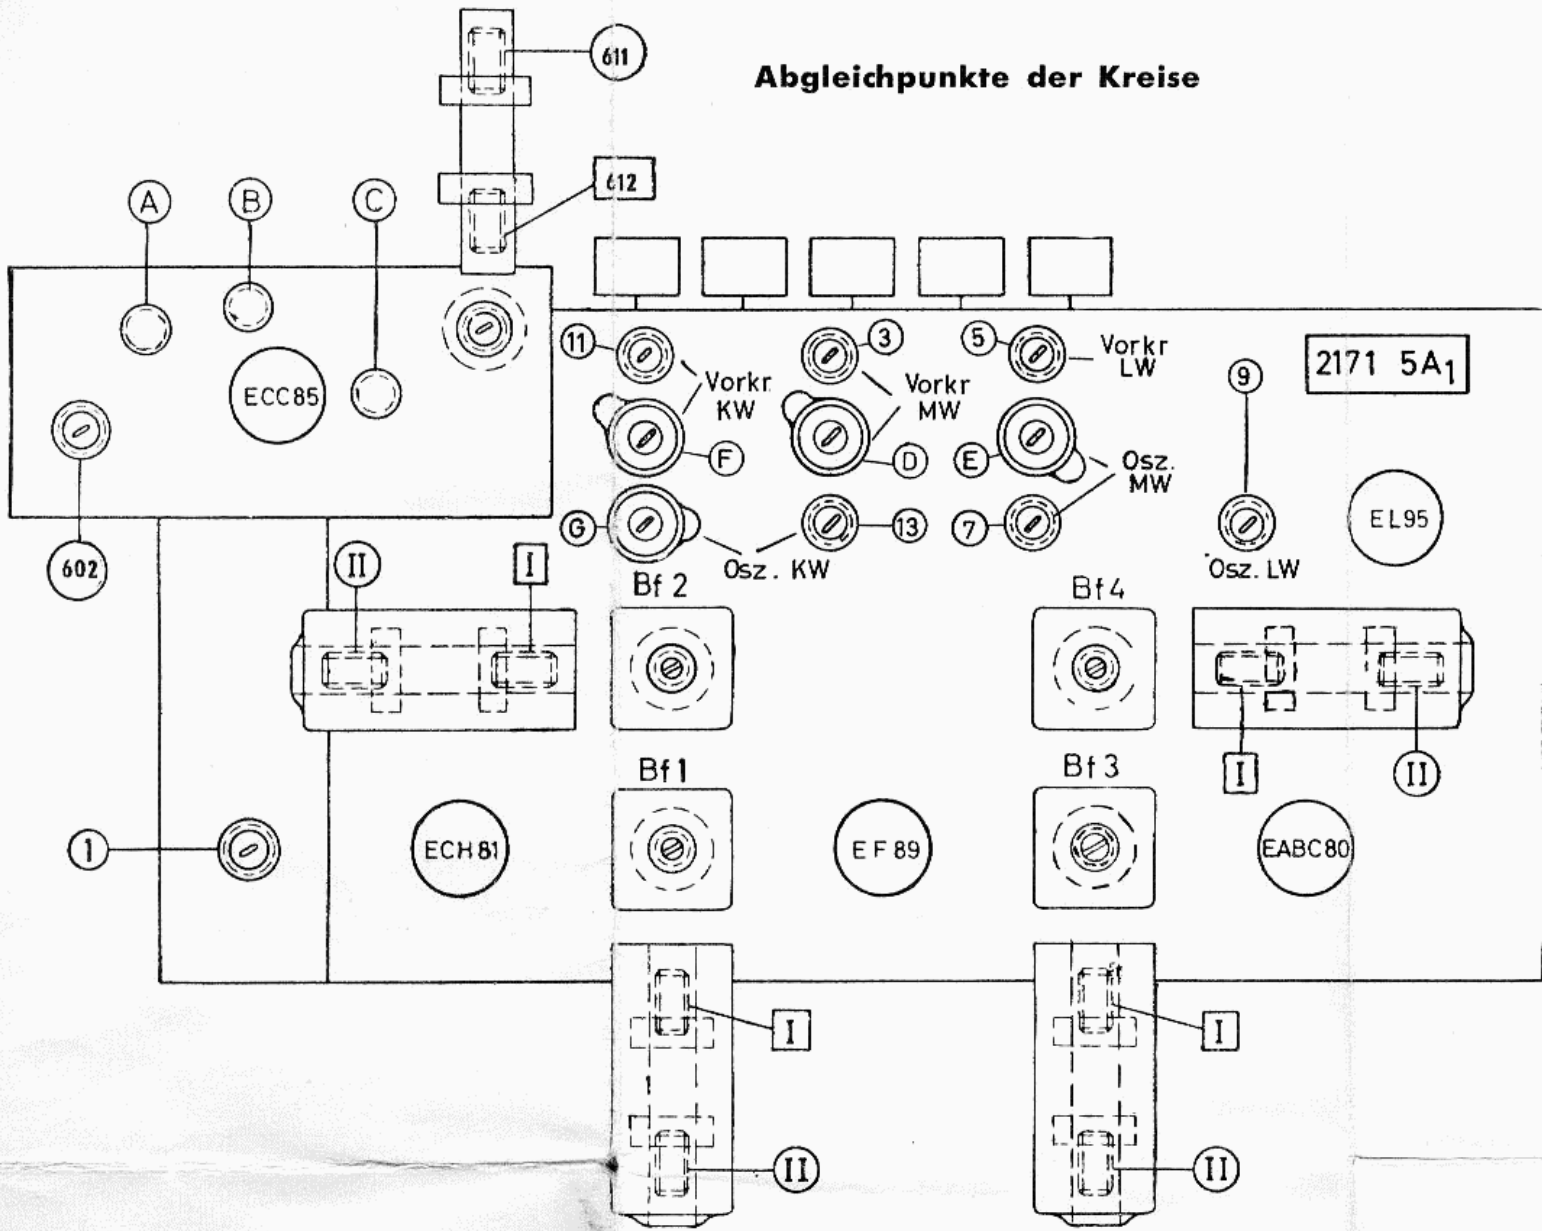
611

Abgleichpunkte der Kreise

612

A B C

ECC85

602

11 Vorkr KW
F
G
3 Vorkr MW
D
13 Osz. KW
5 Vorkr LW
E Osz. MW
7

2171 $5A_1$

9
Osz. LW
EL95

II I

Bf 2
Bf 4

I II

Bf 1
Bf 3

1
ECH81
EF89
EABC80

I
II
I
II